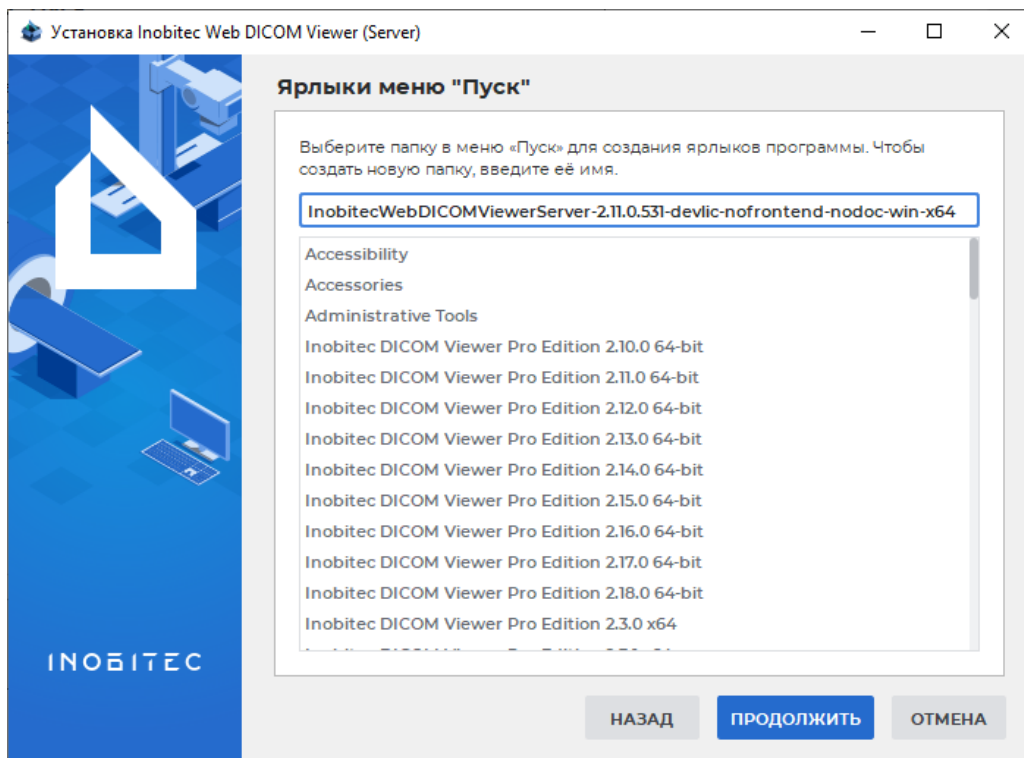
Установка Inobitec Web DICOM Viewer (Server)

INOBITEC

Ярлыки меню "Пуск"

Выберите папку в меню «Пуск» для создания ярлыков программы. Чтобы создать новую папку, введите её имя.

InobitecWebDICOMViewerServer-2.11.0.531-devlic-nofrontend-nodoc-win-x64

Accessibility
Accessories
Administrative Tools
Inobitec DICOM Viewer Pro Edition 2.10.0 64-bit
Inobitec DICOM Viewer Pro Edition 2.11.0 64-bit
Inobitec DICOM Viewer Pro Edition 2.12.0 64-bit
Inobitec DICOM Viewer Pro Edition 2.13.0 64-bit
Inobitec DICOM Viewer Pro Edition 2.14.0 64-bit
Inobitec DICOM Viewer Pro Edition 2.15.0 64-bit
Inobitec DICOM Viewer Pro Edition 2.16.0 64-bit
Inobitec DICOM Viewer Pro Edition 2.17.0 64-bit
Inobitec DICOM Viewer Pro Edition 2.18.0 64-bit
Inobitec DICOM Viewer Pro Edition 2.3.0 x64
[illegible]

НАЗАД
ПРОДОЛЖИТЬ
ОТМЕНА